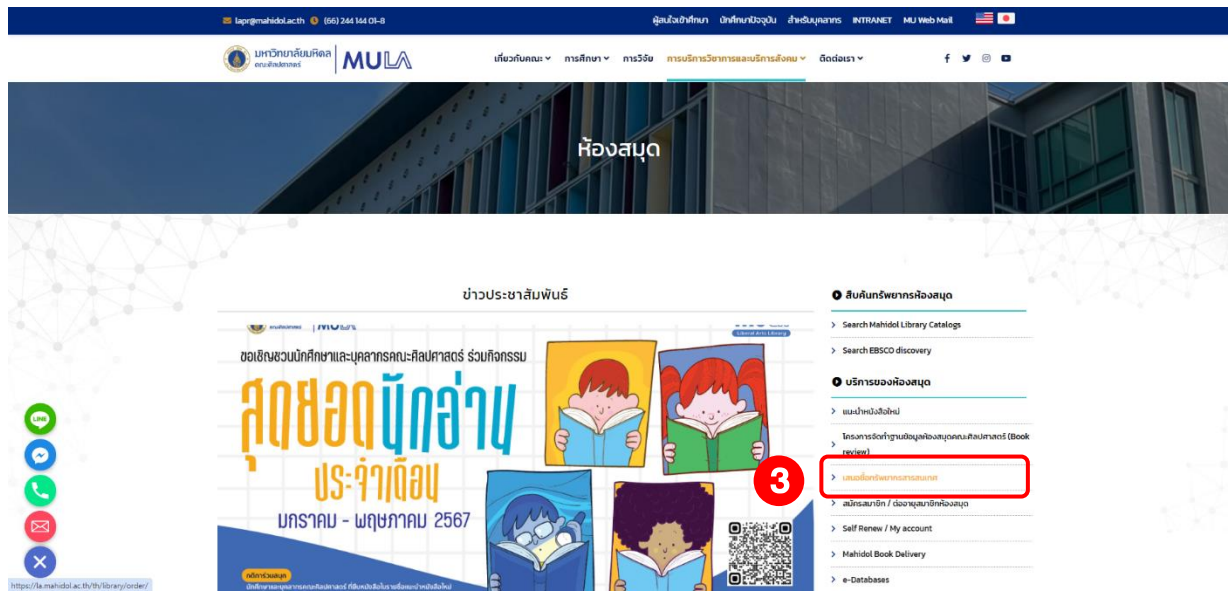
lapr@mahidol.ac.th (66) 244 144 01-8

ผู้สนใจเข้าศึกษา นักศึกษาปัจจุบัน สำหรับบุคลากร INTRANET MU Web Mail

มหาวิทยาลัยมหิดล คณะศิลปศาสตร์ MULA

เกี่ยวกับคณะ การศึกษา การวิจัย การบริการวิชาการและบริการสังคม ติดต่อเรา

ห้องสมุด

ข่าวประชาสัมพันธ์

ขอเชิญชวนนักศึกษาและบุคลากรคณะศิลปศาสตร์ ร่วมกิจกรรม

สุดยอดนักอ่าน ประจำเดือน

มกราคม - พฤษภาคม 2567

กติการ่วมสนุก

สืบค้นทรัพยากรห้องสมุด

Search Mahidol Library Catalogs

Search EBSCO discovery

บริการของห้องสมุด

แนะนำหนังสือใหม่

โครงการจัดทำฐานข้อมูลห้องสมุดคณะศิลปศาสตร์ (Book review)

3

เสนอซื้อทรัพยากรสารสนเทศ

สมัครสมาชิก / ต่ออายุสมาชิกห้องสมุด

Self Renew / My account

Mahidol Book Delivery

e-Databases

LINE

https://la.mahidol.ac.th/th/library/order/